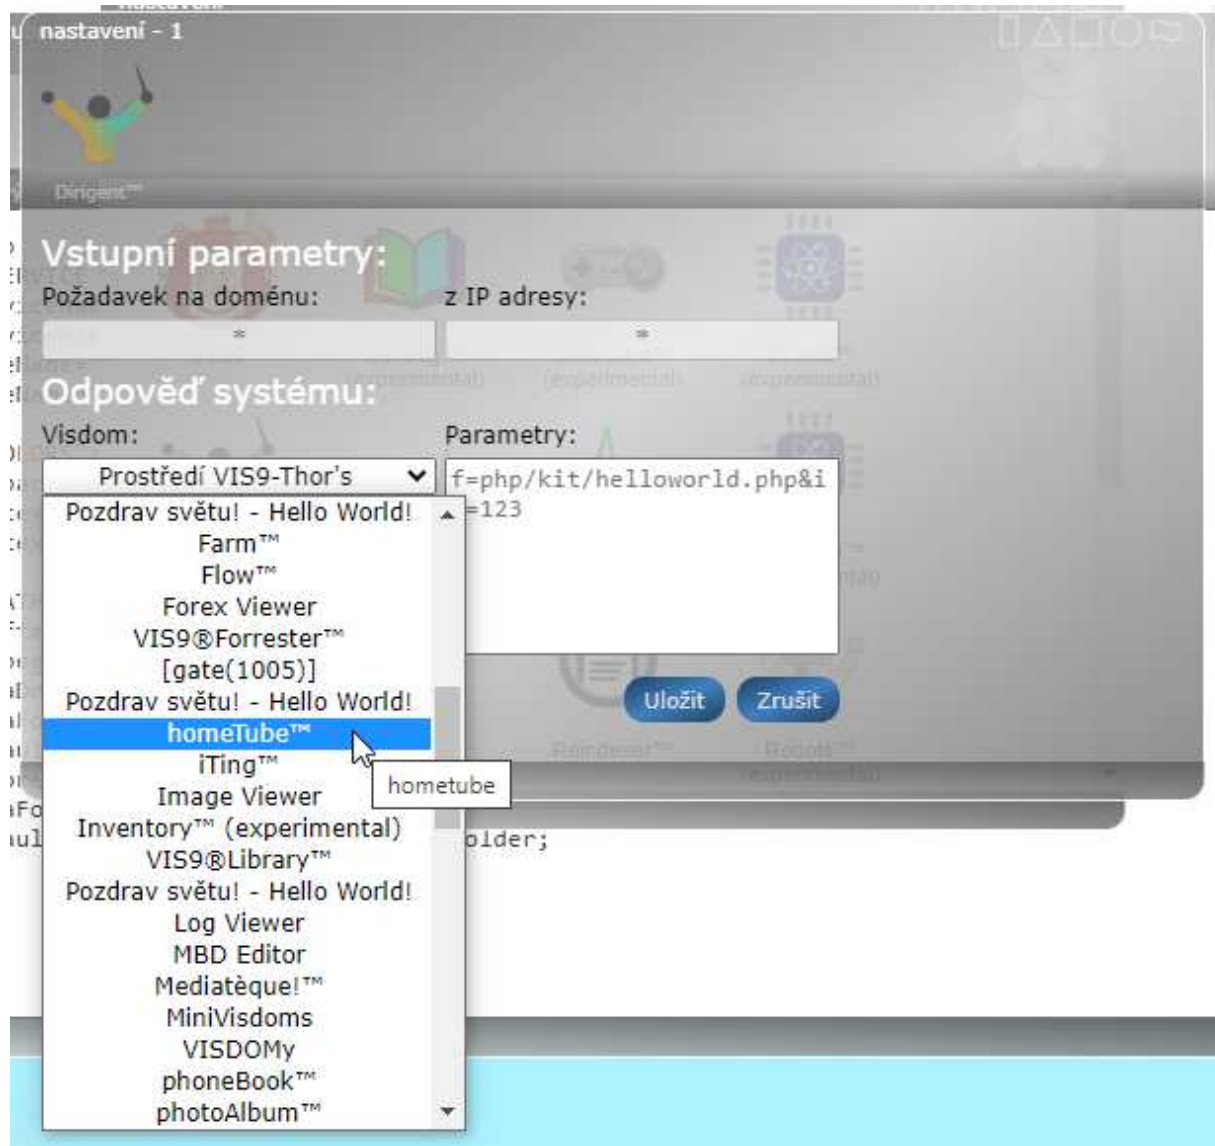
nastavení - 1

Dirigent™

Vstupní parametry:

Požadavek na doménu:

z IP adresy:

*

*

Odpověď systému:

Visdom:

Parametry:

Prostředí VIS9-Thor's

f=php/kit/helloworld.php&i=123

Pozdrav světu! - Hello World!
Farm™
Flow™
Forex Viewer
VIS9®Forrester™
[gate(1005)]
Pozdrav světu! - Hello World!
homeTube™
iTing™
Image Viewer
Inventory™ (experimental)
VIS9®Library™
Pozdrav světu! - Hello World!
Log Viewer
MBD Editor
Mediatèque!™
MiniVisdoms
VISDOMy
phoneBook™
photoAlbum™

hometube

Uložit

Zrušit

older;